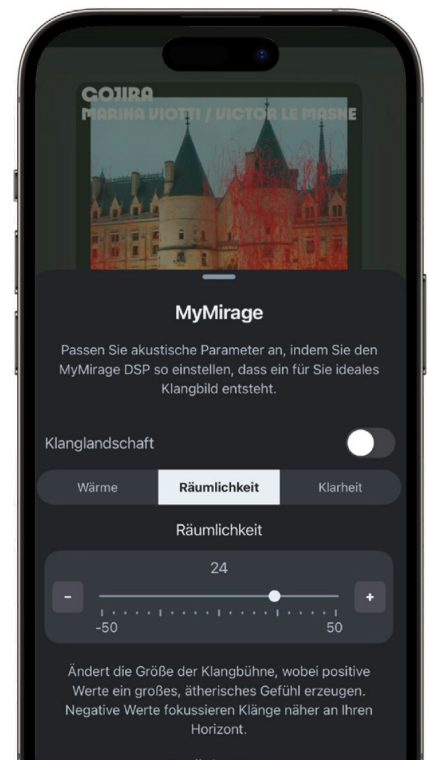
GOJIRA
MARINA VIOTTI / VICTOR LE MASNE

MyMirage

Passen Sie akustische Parameter an, indem Sie den MyMirage DSP so einstellen, dass ein für Sie ideales Klangbild entsteht.

Klanglandschaft

Wärme | Räumlichkeit | Klarheit

Räumlichkeit

24

-

+

-50

50

Ändert die Größe der Klangbühne, wobei positive Werte ein großes, ätherisches Gefühl erzeugen. Negative Werte fokussieren Klänge näher an Ihren Horizont.